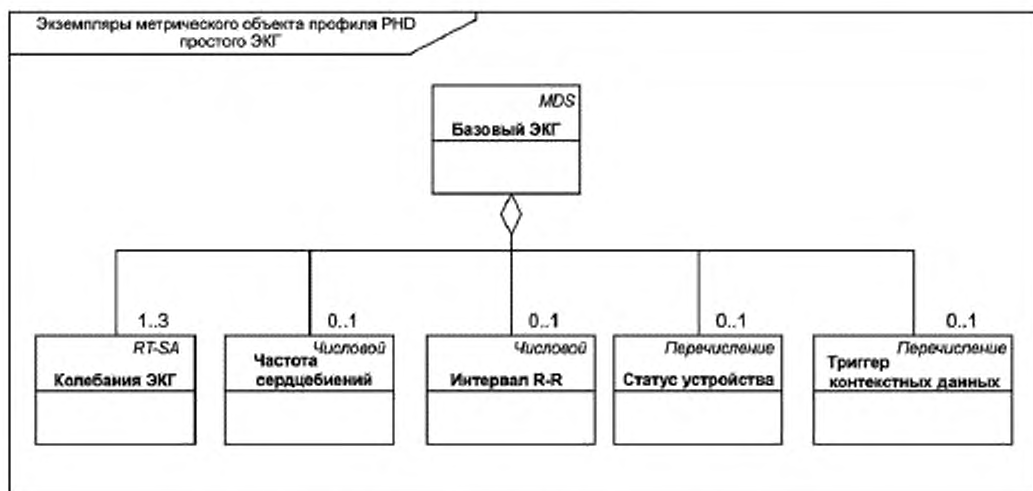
Экземпляры метрического объекта профиля PHD простого ЭКГ

MDS
Базовый ЭКГ

1..3
RT-SA
Колебания ЭКГ

0..1
Числовой
Частота сердцебиений

0..1
Числовой
Интервал R-R

0..1
Перечисление
Статус устройства

0..1
Перечисление
Триггер контекстных данных